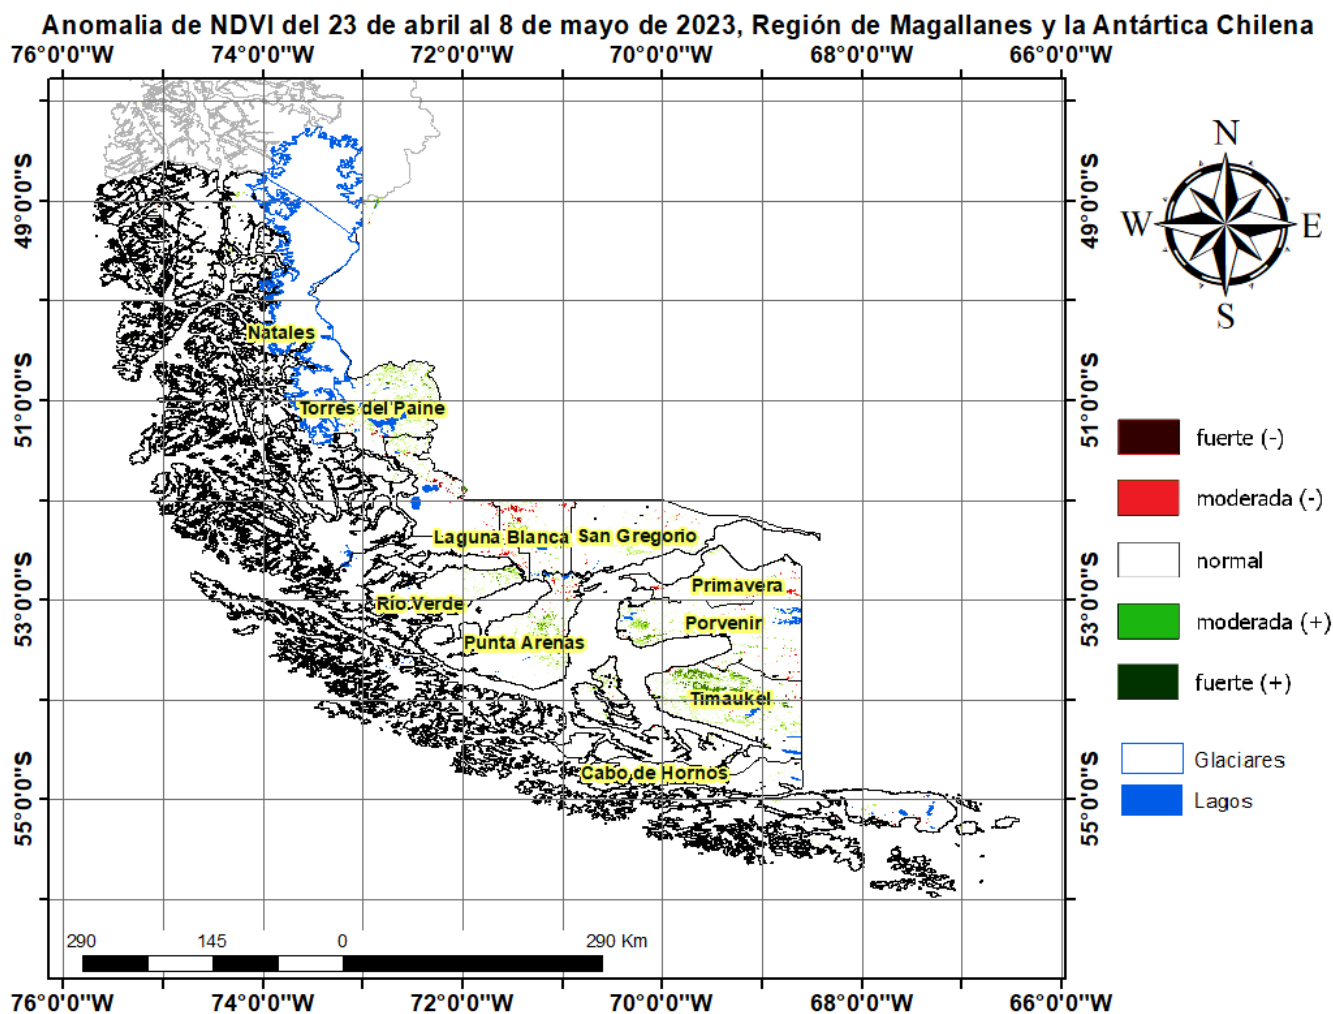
Anomalia de NDVI del 23 de abril al 8 de mayo de 2023, Región de Magallanes y la Antártica Chilena

76°0'0"W 74°0'0"W 72°0'0"W 70°0'0"W 68°0'0"W 66°0'0"W

49°0'0"S 51°0'0"S 53°0'0"S 55°0'0"S

49°0'0"S 51°0'0"S 53°0'0"S 55°0'0"S

N
W E
S

Natales
Torres del Paine
Laguna Blanca
San Gregorio
Primavera
Río Verde
Porvenir
Punta Arenas
Timaukel
Cabo de Hornos

fuerte (-)
moderada (-)
normal
moderada (+)
fuerte (+)

Glaciares
Lagos

290 145 0 290 Km

76°0'0"W 74°0'0"W 72°0'0"W 70°0'0"W 68°0'0"W 66°0'0"W